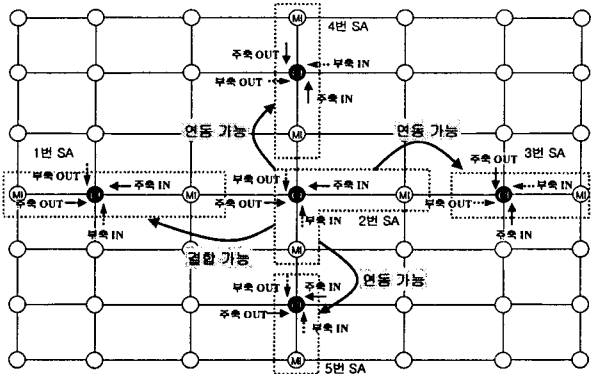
MI
4번 SA
주축 OUT
부축 IN
부축 OUT
주축 IN
MI
연동 가능
연동 가능
1번 SA
3번 SA
부축 OUT
주축 IN
부축 OUT
주축 IN
주축 IN
MI
MI
MI
MI
MI
주축 OUT
부축 OUT
부축 IN
2번 SA
부축 OUT
부축 IN
MI
주축 IN
결합 가능
연동 가능
부축 OUT
주축 IN
주축 OUT
부축 IN
MI
5번 SA